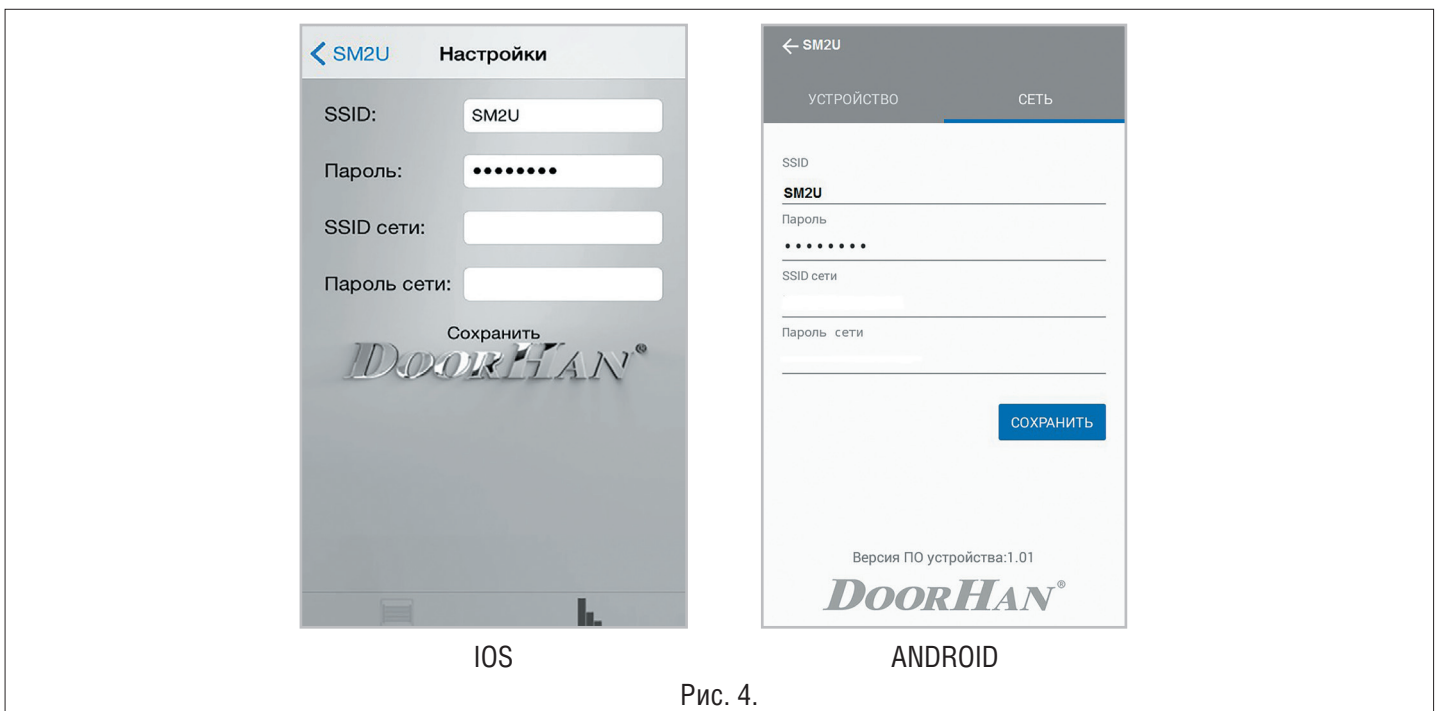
SM2U Настройки

SSID: SM2U

Пароль: ••••••••

SSID сети:

Пароль сети:

Сохранить

DOORHAN®

← SM2U

УСТРОЙСТВО СЕТЬ

SSID

SM2U

Пароль

••••••••

SSID сети

Пароль сети

СОХРАНИТЬ

Версия ПО устройства:1.01

DOORHAN®

IOS

ANDROID

Рис. 4.